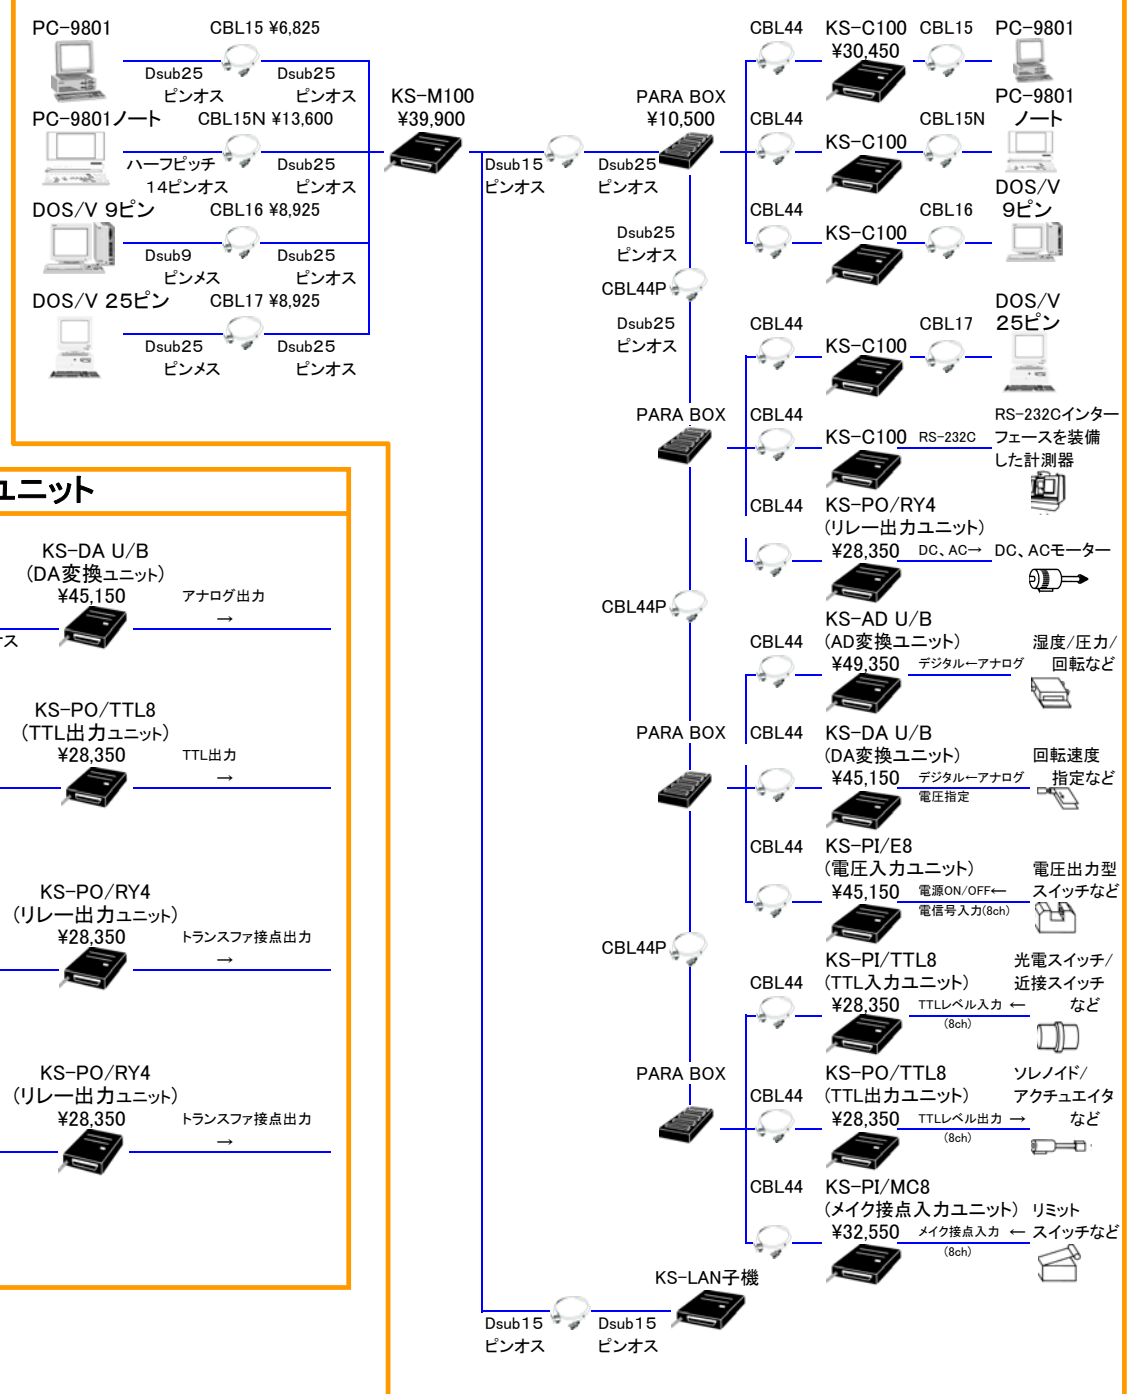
PC-9801
CBL15 ¥6,825
Dsub25 ピンオス
Dsub25 ピンオス
PC-9801ノート
CBL15N ¥13,600
ハーフピッチ 14ピンオス
Dsub25 ピンオス
DOS/V 9ピン
CBL16 ¥8,925
Dsub9 ピンメス
Dsub25 ピンオス
DOS/V 25ピン
CBL17 ¥8,925
Dsub25 ピンメス
Dsub25 ピンオス
KS-M100
¥39,900
Dsub15 ピンオス
Dsub25 ピンオス
PARA BOX
¥10,500
CBL44
KS-C100
¥30,450
CBL15
PC-9801
CBL44
KS-C100
CBL15N
PC-9801 ノート
CBL44
KS-C100
CBL16
DOS/V 9ピン
Dsub25 ピンオス
CBL44P
Dsub25 ピンオス
CBL44
KS-C100
CBL17
DOS/V 25ピン
PARA BOX
CBL44
KS-C100
RS-232C
RS-232Cインターフェースを装備した計測器
CBL44
KS-PO/RY4
(リレー出力ユニット)
¥28,350
DC、AC→
DC、ACモーター
CBL44P
KS-AD U/B
(AD変換ユニット)
CBL44
¥49,350
デジタル←アナログ
湿度/圧力/回転など
PARA BOX
CBL44
KS-DA U/B
(DA変換ユニット)
¥45,150
デジタル←アナログ
電圧指定
回転速度指定など
CBL44
KS-PI/E8
(電圧入力ユニット)
¥45,150
電源ON/OFF←
電信号入力(8ch)
電圧出力型スイッチなど
CBL44P
KS-PI/TTL8
(TTL入力ユニット)
CBL44
¥28,350
TTLレベル入力 ←
(8ch)
光電スイッチ/近接スイッチなど
PARA BOX
KS-PO/TTL8
(TTL出力ユニット)
CBL44
¥28,350
TTLレベル出力 →
(8ch)
ソレノイド/アクチュエイタなど
CBL44
KS-PI/MC8
(メイク接点入力ユニット)
¥32,550
メイク接点入力 ←
(8ch)
リミットスイッチなど
KS-LAN子機
Dsub15 ピンオス
Dsub15 ピンオス
ユニット
KS-DA U/B
(DA変換ユニット)
¥45,150
アナログ出力
→
ス
KS-PO/TTL8
(TTL出力ユニット)
¥28,350
TTL出力
→
KS-PO/RY4
(リレー出力ユニット)
¥28,350
トランスファ接点出力
→
KS-PO/RY4
(リレー出力ユニット)
¥28,350
トランスファ接点出力
→